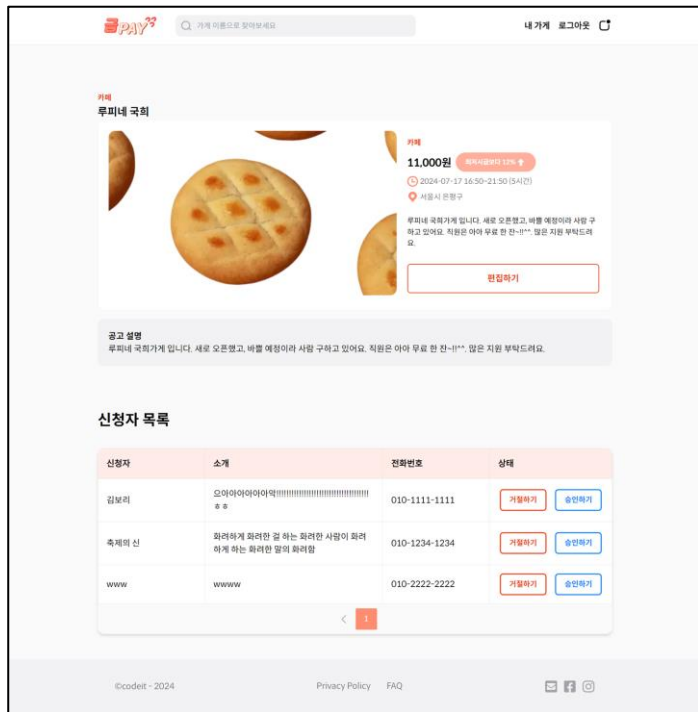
PAY

가게 이름으로 찾아보세요

내 가게 로그아웃

카페

루피네 국희

카페

11,000원 기존 시급보다 12% ↑

2024-07-17 16:50~21:50 (5시간)

서울시 은평구

루피네 국희가게 입니다. 새로 오픈했고, 바쁠 예정이라 사람 구하고 있어요. 직원은 아아 무료 한 잔~!!^^. 많은 지원 부탁드려요.

편집하기

공고 설명

루피네 국희가게 입니다. 새로 오픈했고, 바쁠 예정이라 사람 구하고 있어요. 직원은 아아 무료 한 잔~!!^^. 많은 지원 부탁드려요.

신청자 목록

| 신청자 | 소개 | 전화번호 | 상태 |
|---|---|---|---|
| 김보리 | 오아아아아아아악!!!!!!!!!!!!!!!!!!!!!!!!!!!!!!!!!!!!! ㅎㅎ | 010-1111-1111 | 거절하기 승인하기 |
| 축제의 신 | 화려하게 화려한 걸 하는 화려한 사람이 화려하게 하는 화려한 말의 화려함 | 010-1234-1234 | 거절하기 승인하기 |
| www | wwww | 010-2222-2222 | 거절하기 승인하기 |

< 1

©codeit - 2024

Privacy Policy FAQ